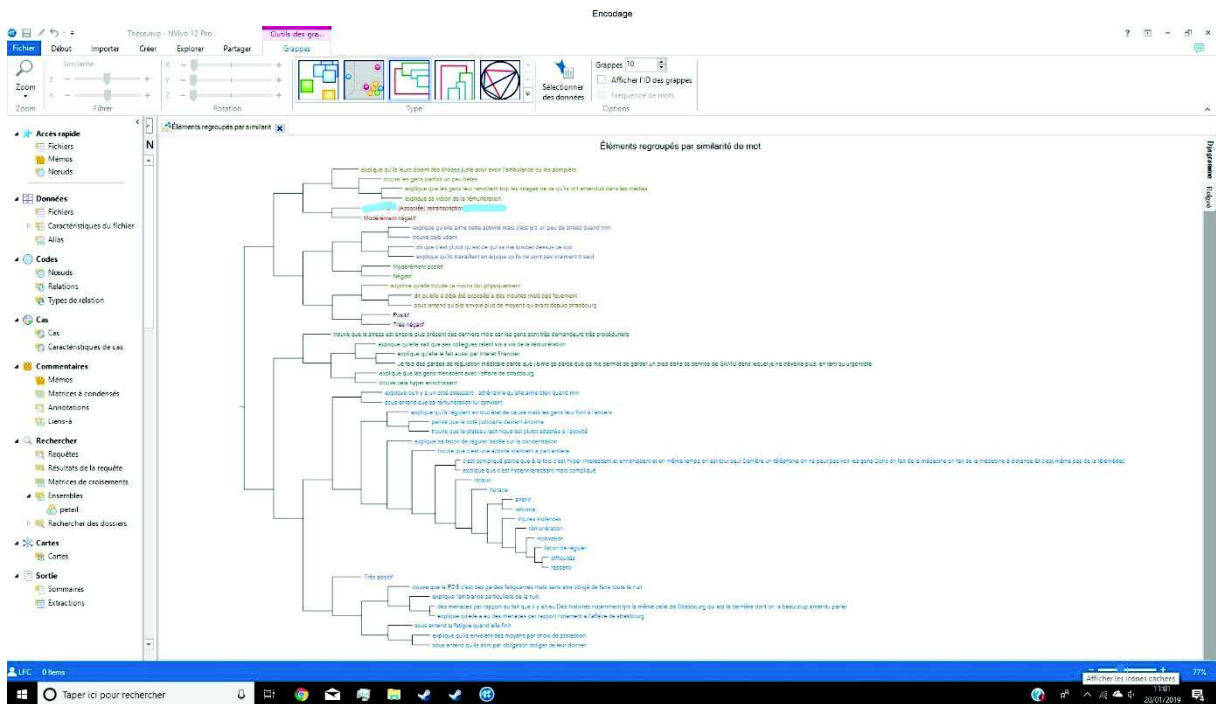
Encodage

Thèse.nvp - NVivo 12 Pro

Outils des gra...

Fichier Début Importer Créer Explorer Partager Grappes

Zoom Similarité X Y Z Filtrer Rotation Type Sélectionner des données Grappes 10 Afficher l'ID des grappes Fréquence de mots Options

Accès rapide
Fichiers
Mémos
Nœuds

Données
Fichiers
Caractéristiques du fichier
Alias

Codes
Nœuds
Relations
Types de relation

Cas
Cas
Caractéristiques de cas

Commentaires
Mémos
Matrices à condensés
Annotations
Liens-à

Rechercher
Requêtes
Résultats de la requête
Matrices de croisement
Ensembles
peteil
Rechercher des dossiers

Cartes
Cartes

Sortie
Sommaires
Extractions

Éléments regroupés par similarité

Éléments regroupés par similarité de mot

Diagramme Rapport

explique qu'ils leurs disent des choses juste pour avoir l'ambulance ou les pompiers
trouve les gens parfois un peu bêtes
explique que les gens leur renvoient trop les images de ce qu'ils ont entendus dans les médias
explique sa vision de la rémunération
(Associée) retranscription
Modérément négatif
explique qu'elle aime cette activité mais c'est tjrs un peu de stress quand mm
trouve cela utom
dit que c'est plutot qu'est ce qui va me tomber dessus ce soir
explique qu'ils travaillent en équipe qu'ils ne sont pas vraiment tt seul
Modérément positif
Négatif
explique qu'elle trouve ça moins dur physiquement
dit qu'elle a déjà été exposée à des insultes mais pas fquement
sous entend qu'elle envoie plus de moyens qu'avant depuis strasbourg
Positif
Très négatif
trouve que la presse est encore plus présent ces derniers mois car les gens sont très demandeurs très procéduriers
explique qu'elle sait que ses collegues relient vis à vis de la rémunération
explique qu'elle le fait aussi par interet financier
je fais des gardes de régulation médicale parce que j'aime ça parce que ça me permet de garder un pied dans le service de SAMU dans lequel je ne travaille plus en tant qu'urgentiste
explique que les gens menacent avec l'affaire de strasbourg
trouve cela hyper enrichissant
explique qu'il y a un coté pressant , adrénaline qu'elle aime bien quand mm
sous entend que sa rémunération lui convient
explique qu'ils régulent en toutétat de cause mais les gens leur font à l'envers
pense que le coté judiciaire devient énorme
trouve que le plateau technique est plutot adaptés à l'activité
explique sa façon de réguler basée sur la concertation
trouve que c'est une activité vraiment à part entière
c'est compliqué parce que à la fois c'est hyper intéressant et enrichissant et en même temps on est tout seul derrière un téléphone on ne peut pas voir les gens donc en fait de la médecine on fait de la médecine à distance Et c'est même pas de la télémédec
explique que c'est hyperintéressant mais compliqué
lecteur
horaire
avenir
retraite
injures violences
rémunération
motivation
façon de réguler
difficultés
rapports
Très positif
trouve que la PDS c'est des gardes fatiguantes mais sans etre obligé de faire toute la nuit
explique l'ambiance particulière de la nuit
des menaces par rapport au fait que il y a eu Des histoires notamment tjrs la même celle de Strasbourg qu est la dernière dont on a beaucoup entendu parler
explique qu'elle a eu des menaces par rapport notament à l'affaire de strasbourg
sous entend la fatigue quand elle finit
explique qu'ils envoient des moyens par choix de protection
sous entend qu'ils sont par obligation obligé de leur donner

LFC 0 Items

Afficher les icônes cachées

77%

Taper ici pour rechercher

11:01
20/01/2019